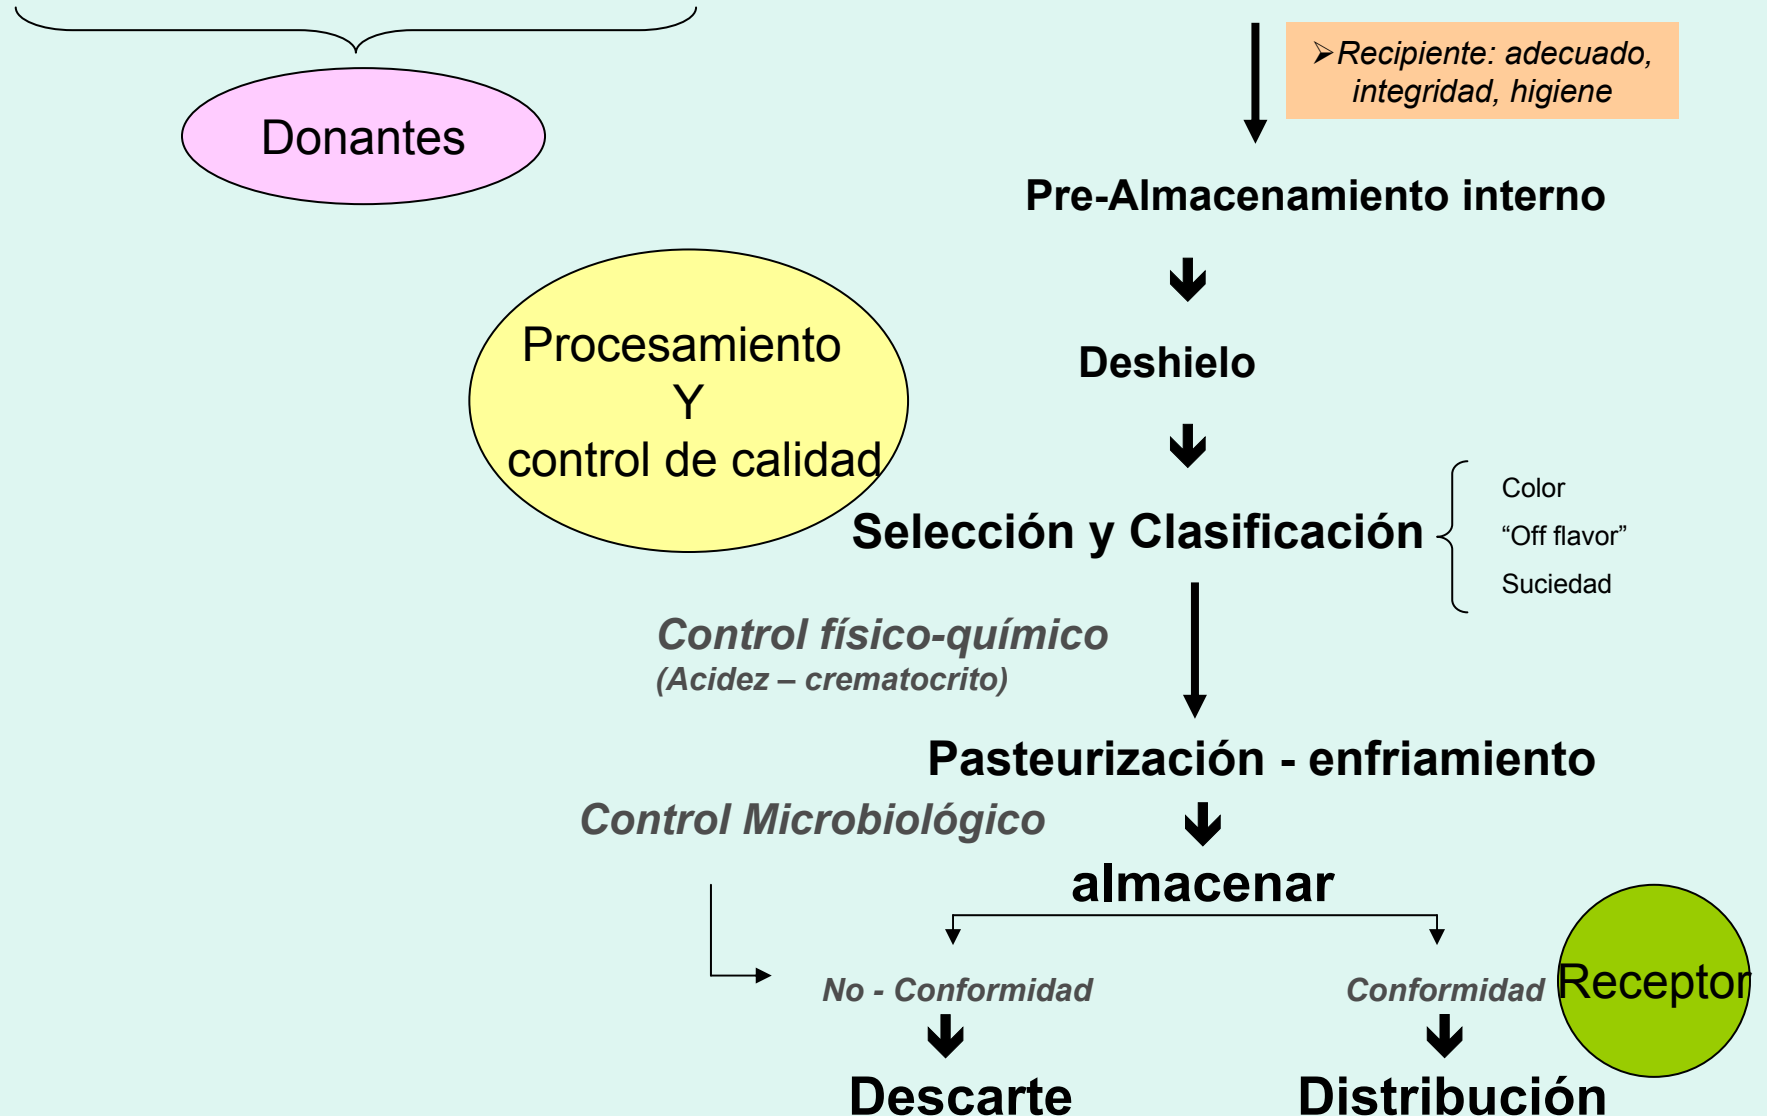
Donantes

➢Recipiente: adecuado, integridad, higiene

Pre-Almacenamiento interno

Procesamiento
Y
control de calidad

Deshielo

Selección y Clasificación

Color
“Off flavor”
Suciedad

Control físico-químico
(Acidez – crematocrito)

Pasteurización - enfriamiento

Control Microbiológico

almacenar

No - Conformidad

Conformidad

Receptor

Descarte

Distribución